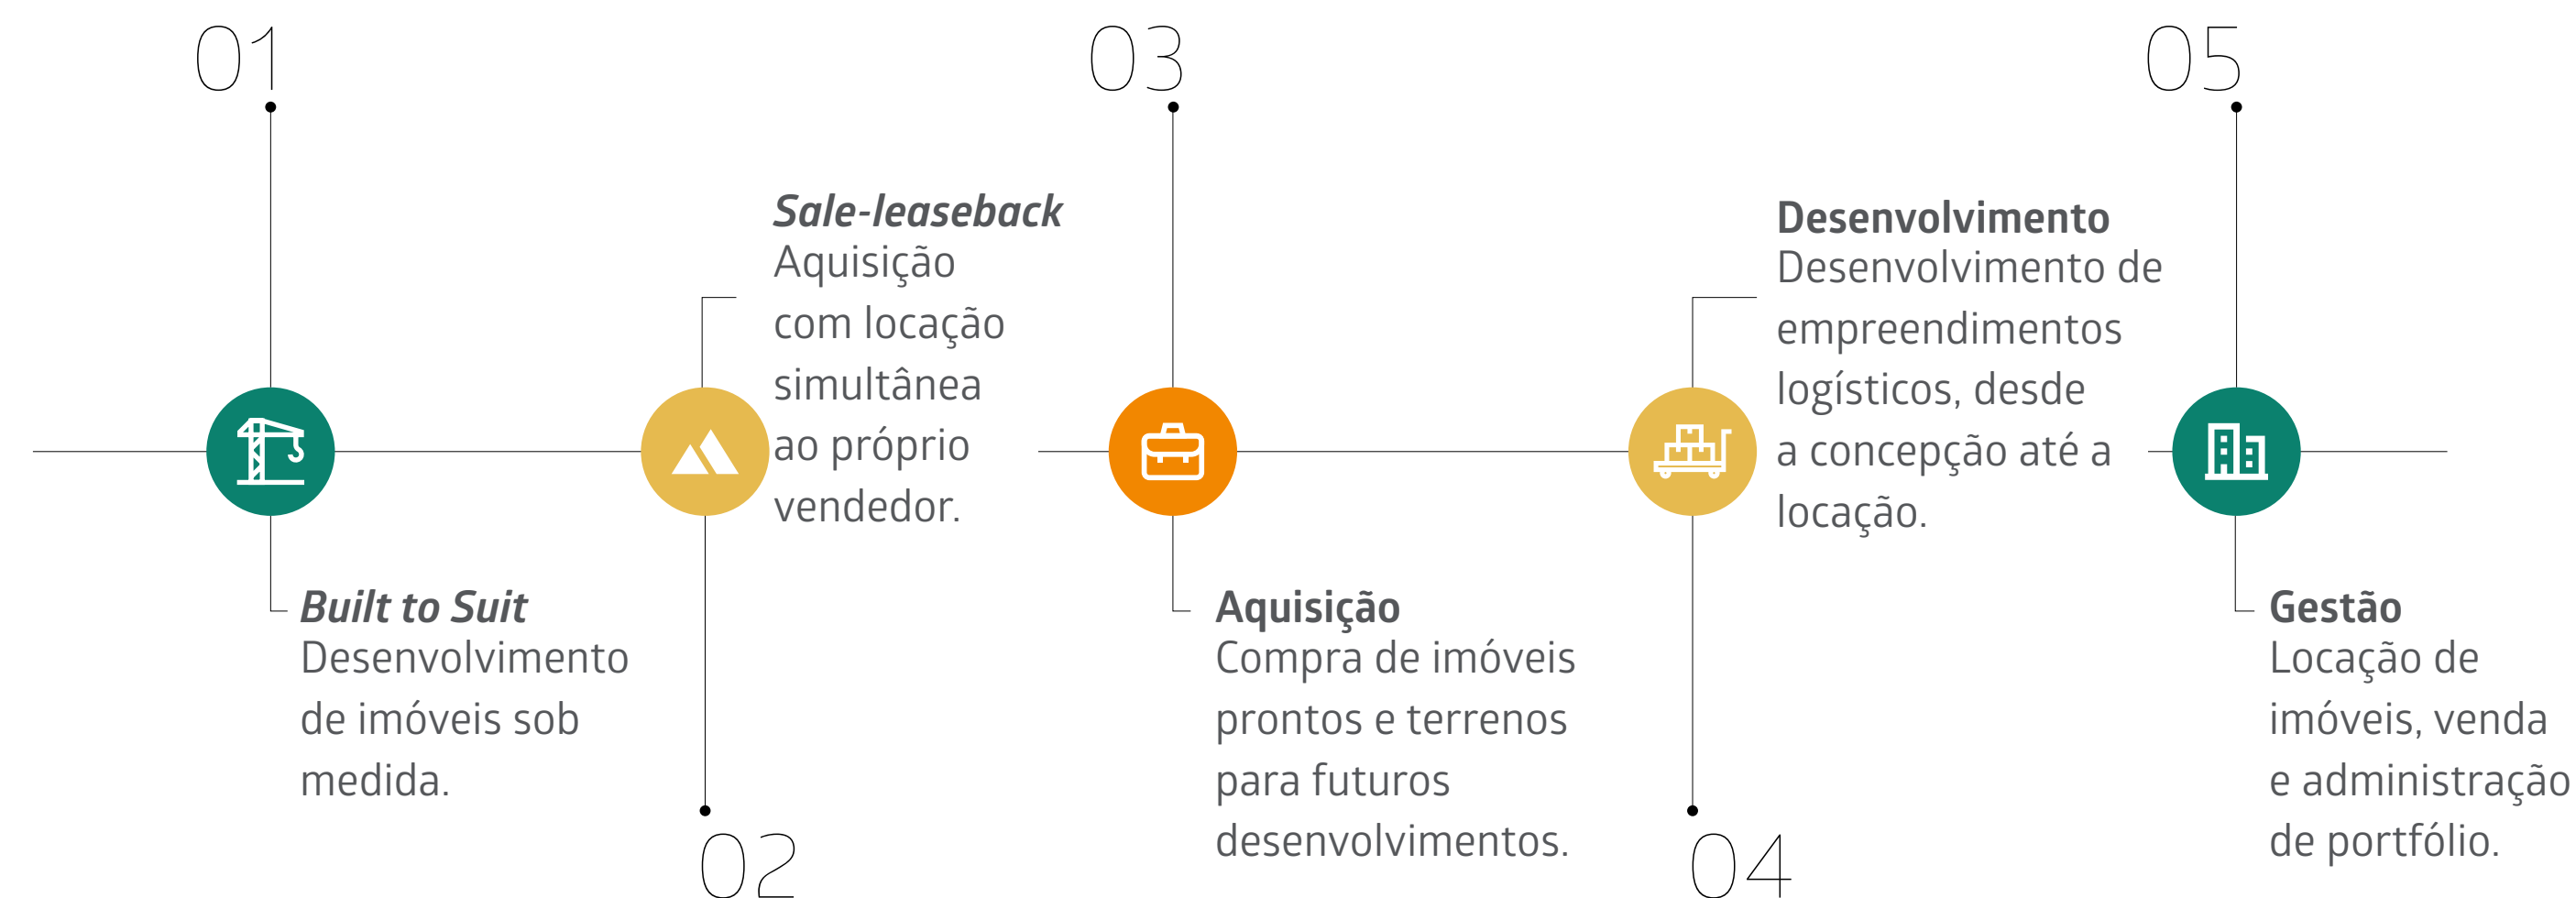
01

*Built to Suit*
Desenvolvimento de imóveis sob medida.

02

*Sale-leaseback*
Aquisição com locação simultânea ao próprio vendedor.

03

**Aquisição**
Compra de imóveis prontos e terrenos para futuros desenvolvimentos.

04

**Desenvolvimento**
Desenvolvimento de empreendimentos logísticos, desde a concepção até a locação.

05

**Gestão**
Locação de imóveis, venda e administração de portfólio.